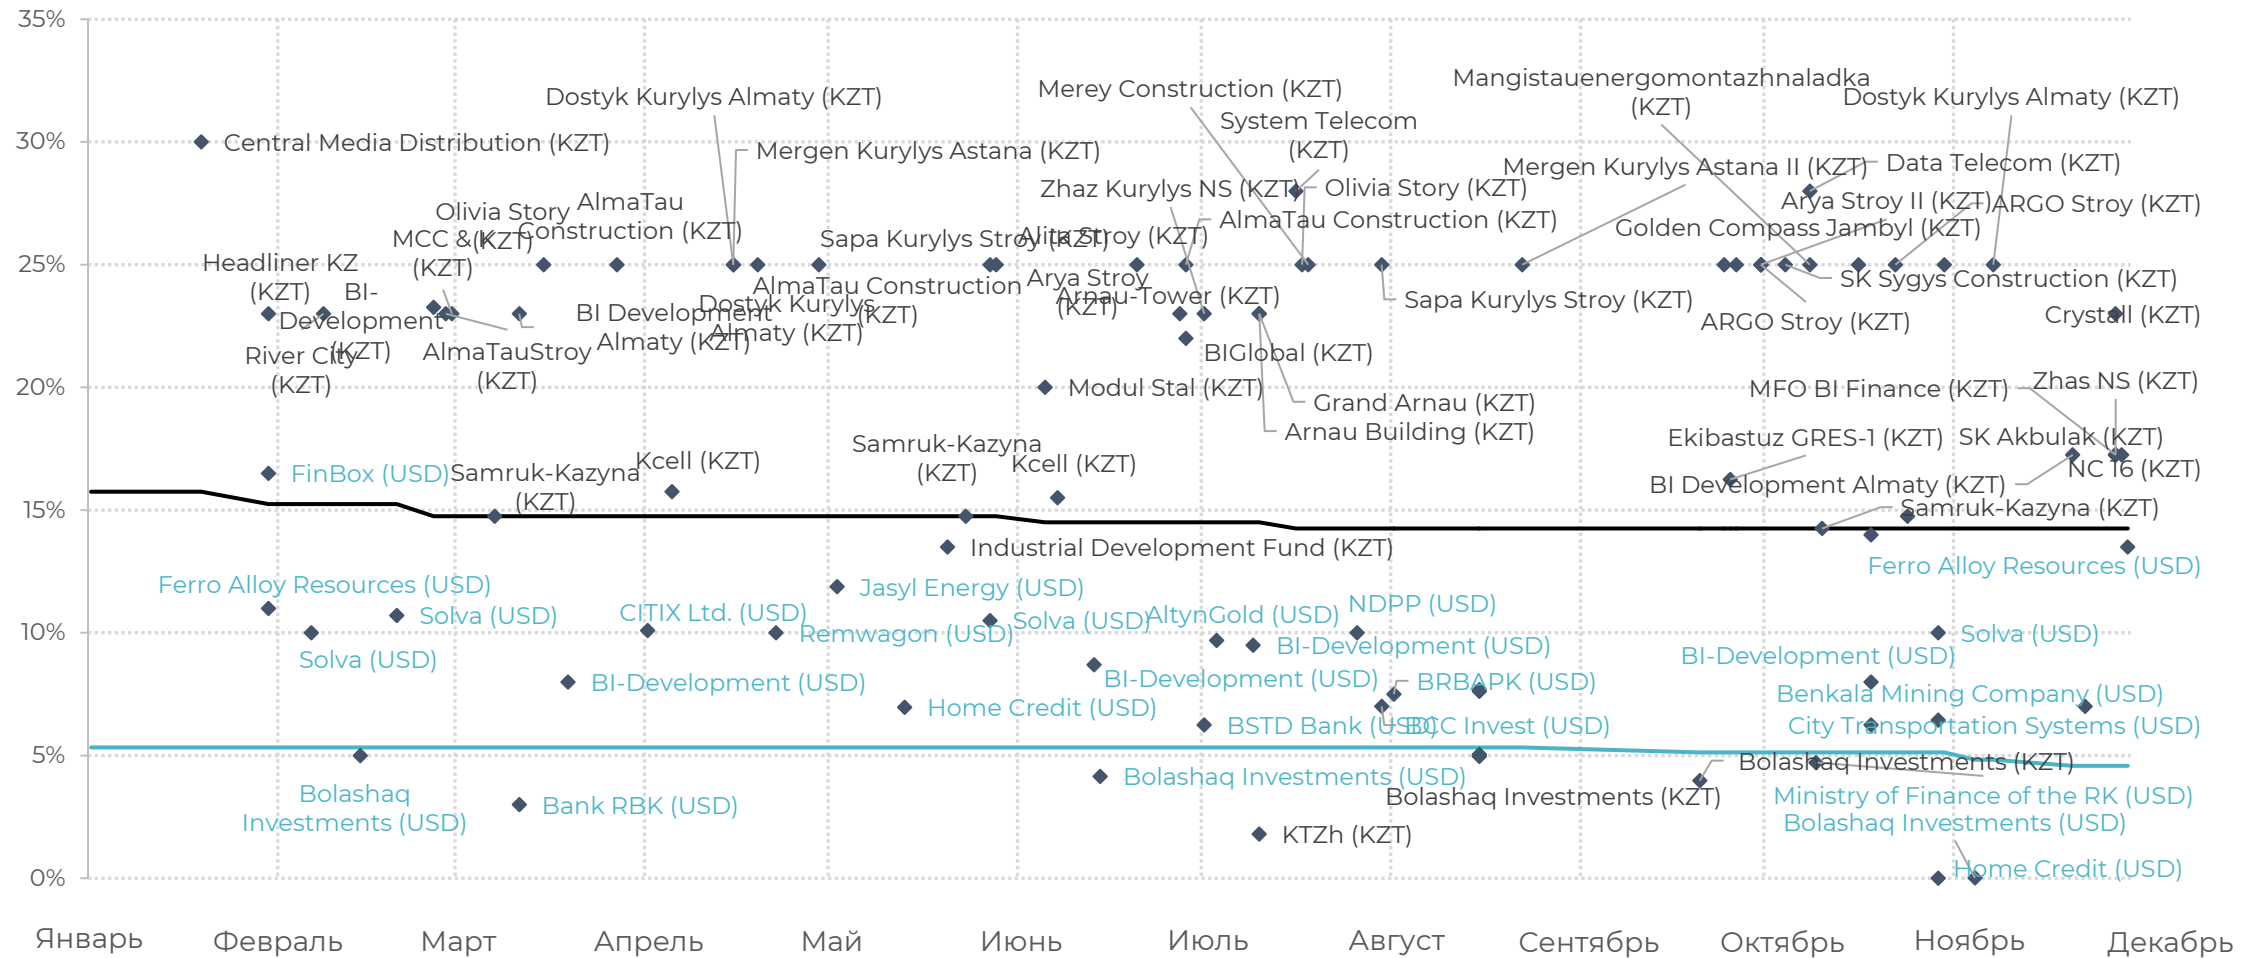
35%
30%
25%
20%
15%
10%
5%
0%

Central Media Distribution (KZT)
Dostyk Kurylys Almaty (KZT)
Mergen Kurylys Astana (KZT)
Merey Construction (KZT)
System Telecom (KZT)
Mangistauenergomontazhnaladka (KZT)
Dostyk Kurylys Almaty (KZT)
Mergen Kurylys Astana II (KZT)
Data Telecom (KZT)
Zhaz Kurylys NS (KZT)
Olivia Story (KZT)
Arya Stroy II (KZT)
ARGO Stroy (KZT)
AlmaTau Construction (KZT)
Golden Compass Jambyl (KZT)
Olivia Story
MCC &(KZT)
AlmaTau Construction (KZT)
Sapa Kurylys Stroy (KZT)
Alita Stroy (KZT)
Headliner KZ (KZT)
(KZT)
BI-Development (KZT)
AlmaTau Construction
Arya Stroy (KZT)
Arnau-Tower (KZT)
SK Sygys Construction (KZT)
BI Development Almaty (KZT)
Dostyk Kurylys Almaty (KZT)
Sapa Kurylys Stroy (KZT)
ARGO Stroy (KZT)
Crystall (KZT)
River City (KZT)
AlmaTauStroy (KZT)
BIGlobal (KZT)
Modul Stal (KZT)
MFO BI Finance (KZT)
Zhas NS (KZT)
Grand Arnau (KZT)
Arnau Building (KZT)
Samruk-Kazyna (KZT)
Ekibastuz GRES-1 (KZT)
SK Akbulak (KZT)
Kcell (KZT)
Kcell (KZT)
NC 16 (KZT)
FinBox (USD)
Samruk-Kazyna (KZT)
BI Development Almaty (KZT)
Samruk-Kazyna (KZT)
Industrial Development Fund (KZT)
Ferro Alloy Resources (USD)
Ferro Alloy Resources (USD)
Jasyl Energy (USD)
Solva (USD)
CITIX Ltd. (USD)
Solva (USD)
AltynGold (USD)
NDPP (USD)
Remwagon (USD)
Solva (USD)
BI-Development (USD)
Solva (USD)
BI-Development (USD)
BI-Development (USD)
BRBAPK (USD)
BI-Development (USD)
Benkala Mining Company (USD)
Home Credit (USD)
BSTD Bank (USD)
BCC Invest (USD)
City Transportation Systems (USD)
Bolashaq Investments (KZT)
Bolashaq Investments (USD)
Bolashaq Investments (USD)
Bank RBK (USD)
Bolashaq Investments (KZT)
Ministry of Finance of the RK (USD)
Bolashaq Investments (USD)
KTZh (KZT)
Home Credit (USD)

Январь Февраль Март Апрель Май Июнь Июль Август Сентябрь Октябрь Ноябрь Декабрь